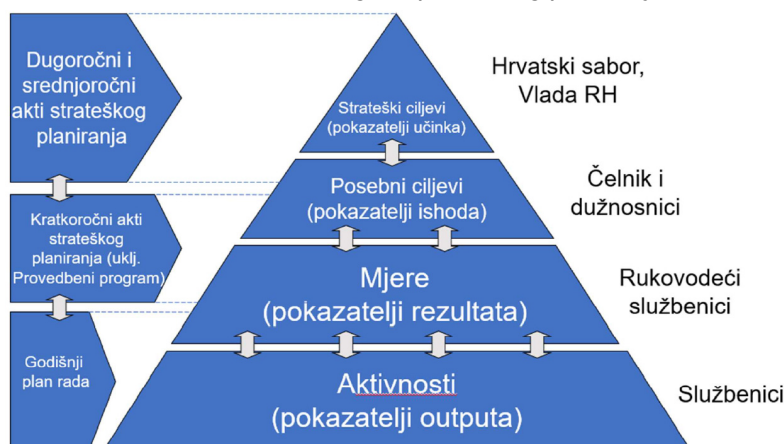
Dugoročni i srednjoročni akti strateškog planiranja

Kratkoročni akti strateškog planiranja (uklj. Provedbeni program)

Godišnji plan rada

Strateški ciljevi (pokazatelji učinka)

Posebni ciljevi (pokazatelji ishoda)

Mjere (pokazatelji rezultata)

Aktivnosti (pokazatelji outputa)

Hrvatski sabor, Vlada RH

Čelnik i dužnosnici

Rukovodeći službenici

Službenici